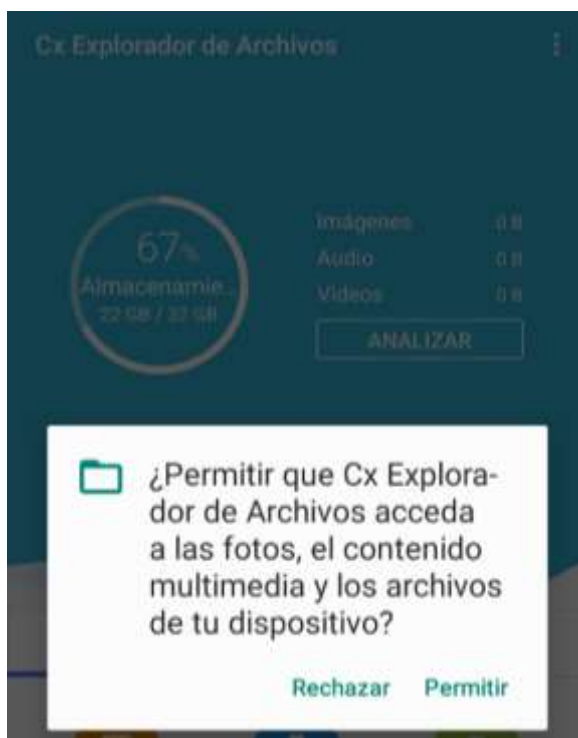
Cx Explorador de Archivos

67%
Almacenamie...
22 GB / 32 GB

Imágenes 0 B
Audio 0 B
Videos 0 B
ANALIZAR

¿Permitir que Cx Explorador de Archivos acceda a las fotos, el contenido multimedia y los archivos de tu dispositivo?

Rechazar Permitir